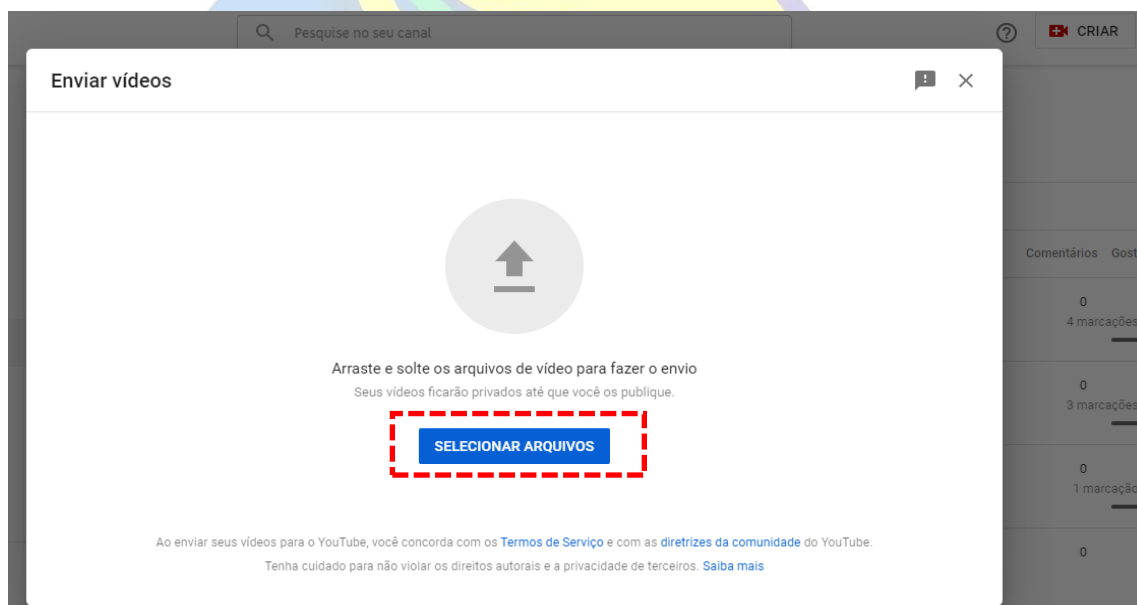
Pesquise no seu canal

CRIAR

Enviar vídeos

Arraste e solte os arquivos de vídeo para fazer o envio

Seus vídeos ficarão privados até que você os publique.

SELECIONAR ARQUIVOS

Ao enviar seus vídeos para o YouTube, você concorda com os Termos de Serviço e com as diretrizes da comunidade do YouTube.

Tenha cuidado para não violar os direitos autorais e a privacidade de terceiros. Saiba mais

Comentários Gost

0
4 marcações

0
3 marcações

0
1 marcaçã

0